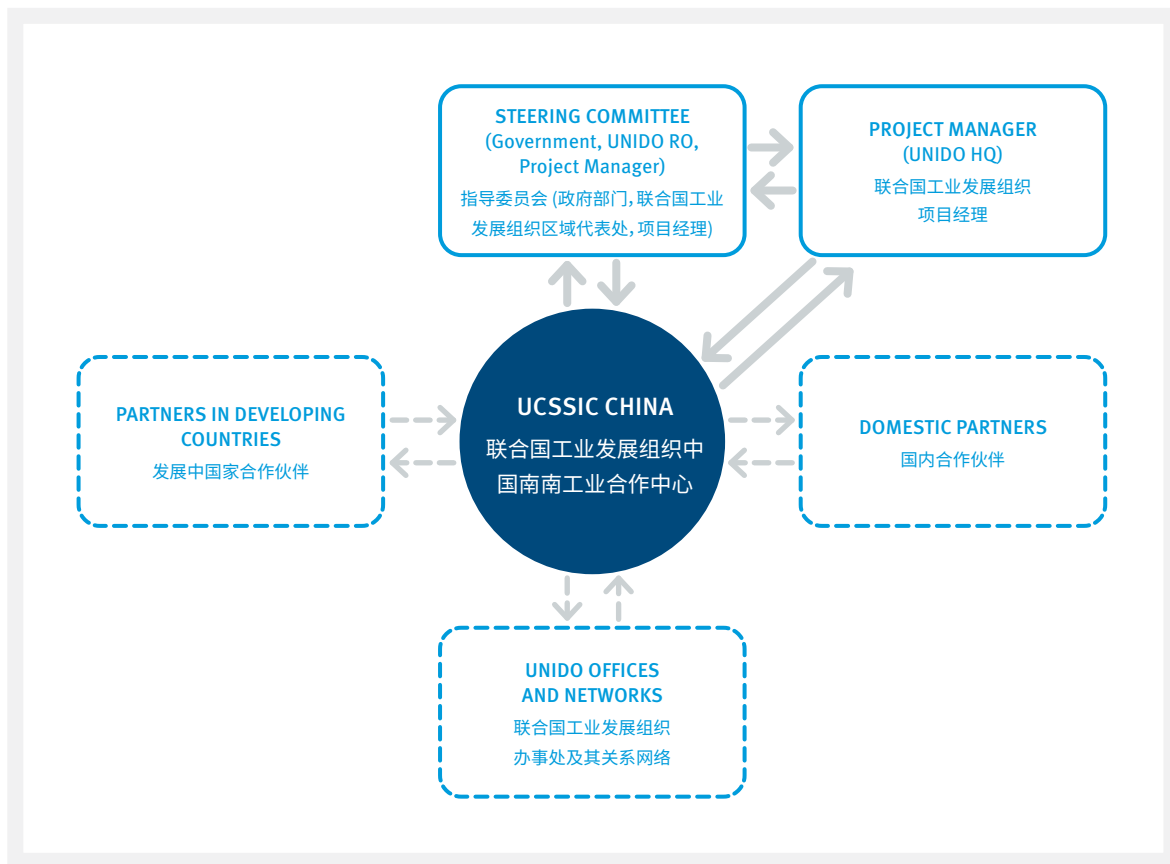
STEERING COMMITTEE
(Government, UNIDO RO, Project Manager)
指导委员会 (政府部门, 联合国工业发展组织区域代表处, 项目经理)

PROJECT MANAGER
(UNIDO HQ)
联合国工业发展组织
项目经理

PARTNERS IN DEVELOPING COUNTRIES
发展中国家合作伙伴

UCSSIC CHINA
联合国工业发展组织中国南南工业合作中心

DOMESTIC PARTNERS
国内合作伙伴

UNIDO OFFICES AND NETWORKS
联合国工业发展组织
办事处及其关系网络